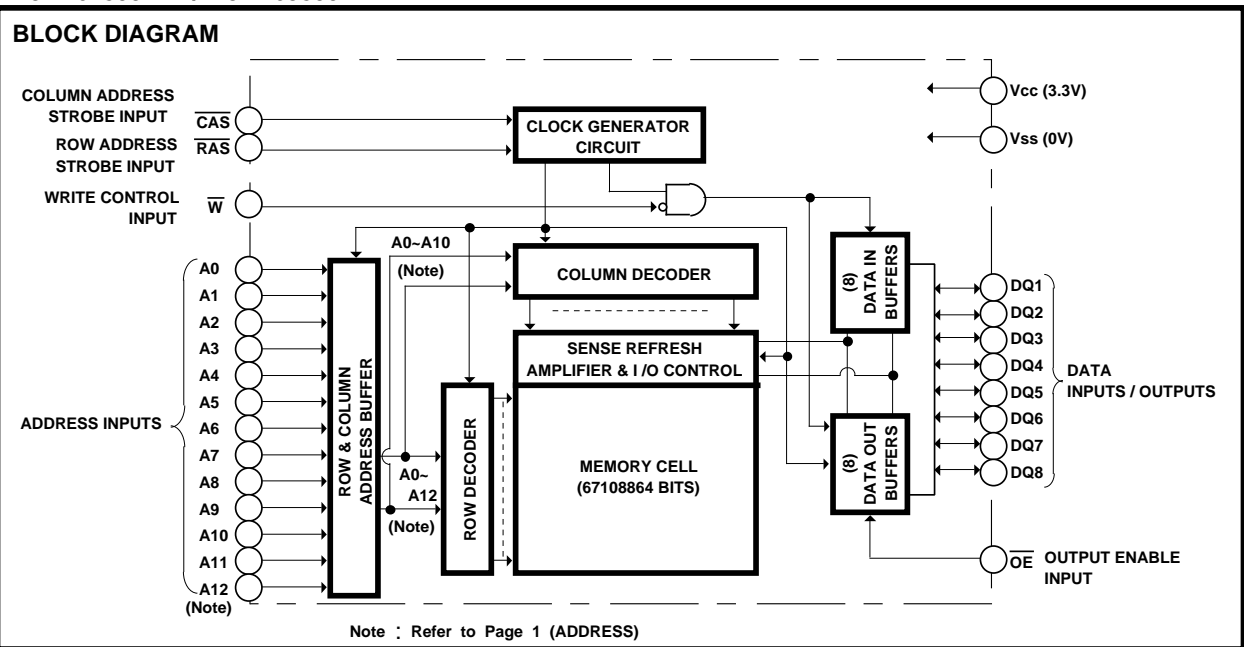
BLOCK DIAGRAM

COLUMN ADDRESS STROBE INPUT $\overline{CAS}$

ROW ADDRESS STROBE INPUT $\overline{RAS}$

WRITE CONTROL INPUT $\overline{W}$

CLOCK GENERATOR CIRCUIT

Vcc (3.3V)

Vss (0V)

A0~A10

(Note)

COLUMN DECODER

(8) DATA IN BUFFERS

A0
A1
A2
A3
A4
A5
A6
A7
A8
A9
A10
A11
A12
(Note)

ADDRESS INPUTS

ROW & COLUMN ADDRESS BUFFER

A0~ A12

(Note)

ROW DECODER

SENSE REFRESH AMPLIFIER & I /O CONTROL

MEMORY CELL (67108864 BITS)

(8) DATA OUT BUFFERS

DQ1
DQ2
DQ3
DQ4
DQ5
DQ6
DQ7
DQ8

DATA INPUTS / OUTPUTS

$\overline{OE}$ OUTPUT ENABLE INPUT

Note : Refer to Page 1 (ADDRESS)